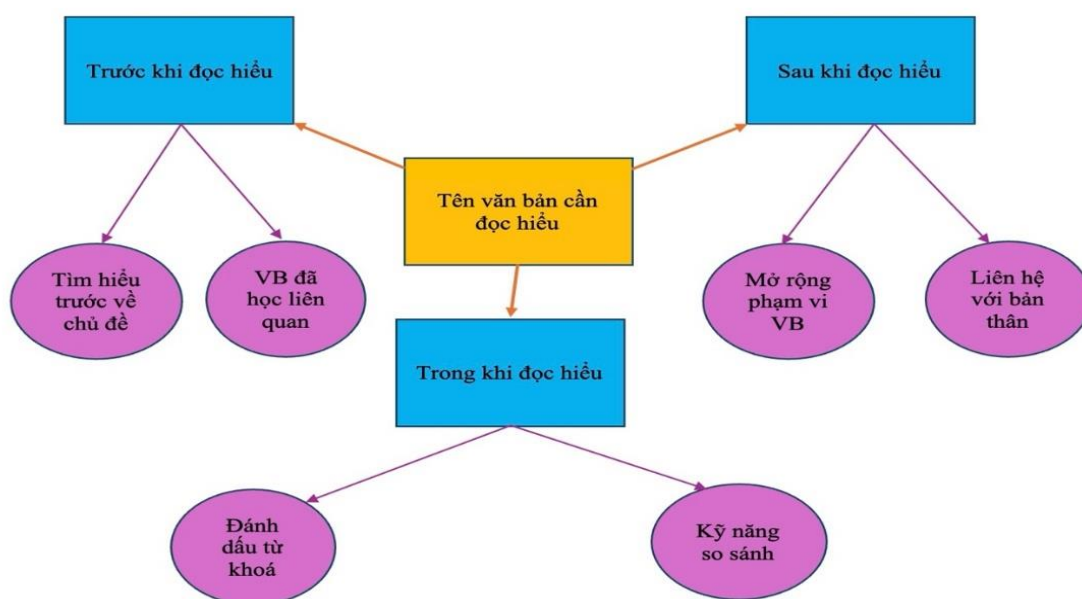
Trước khi đọc hiểu

Sau khi đọc hiểu

Tên văn bản cần đọc hiểu

Tìm hiểu trước về chủ đề

VB đã học liên quan

Mở rộng phạm vi VB

Liên hệ với bản thân

Trong khi đọc hiểu

Đánh dấu từ khoá

Kỹ năng so sánh